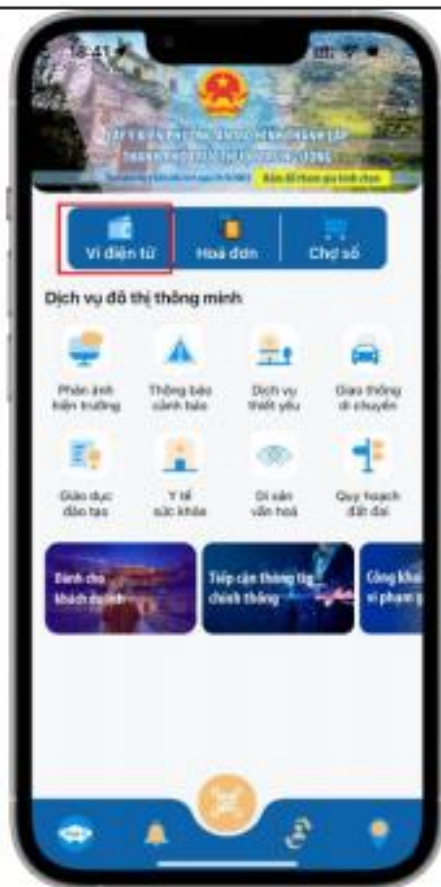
18:41

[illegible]

Ví điện tử
Hoá đơn
Chợ số

Dịch vụ đô thị thông minh

Phản ánh hiện trường
Thông báo cảnh báo
Dịch vụ thiết yếu
Giao thông di chuyển
Giáo dục đào tạo
Y tế sức khỏe
Di sản văn hoá
Quy hoạch đất đai

Dành cho khách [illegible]
Tiếp cận thông tin chính thống
Công khai vi phạm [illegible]